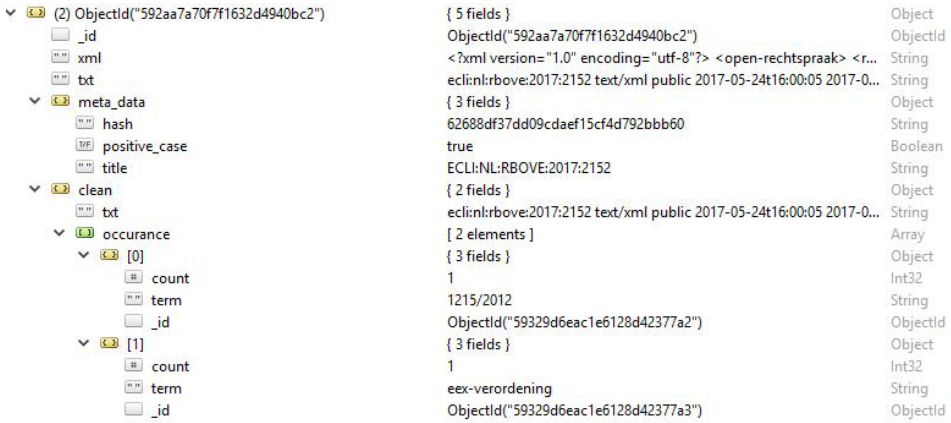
| | | |
|---|---|---|
| (2) ObjectId("592aa7a70f7f1632d4940bc2") | { 5 fields } | Object |
| _id | ObjectId("592aa7a70f7f1632d4940bc2") | ObjectId |
| xml | <?xml version="1.0" encoding="utf-8"?> <open-rechtspraak> <r... | String |
| txt | ecli:nl:rbove:2017:2152 text/xml public 2017-05-24t16:00:05 2017-0... | String |
| meta_data | { 3 fields } | Object |
| hash | 62688df37dd09cdaef15cf4d792bbb60 | String |
| positive_case | true | Boolean |
| title | ECLI:NL:RBOVE:2017:2152 | String |
| clean | { 2 fields } | Object |
| txt | ecli:nl:rbove:2017:2152 text/xml public 2017-05-24t16:00:05 2017-0... | String |
| occurance | [ 2 elements ] | Array |
| [0] | { 3 fields } | Object |
| count | 1 | Int32 |
| term | 1215/2012 | String |
| _id | ObjectId("59329d6eac1e6128d42377a2") | ObjectId |
| [1] | { 3 fields } | Object |
| count | 1 | Int32 |
| term | eex-verordening | String |
| _id | ObjectId("59329d6eac1e6128d42377a3") | ObjectId |